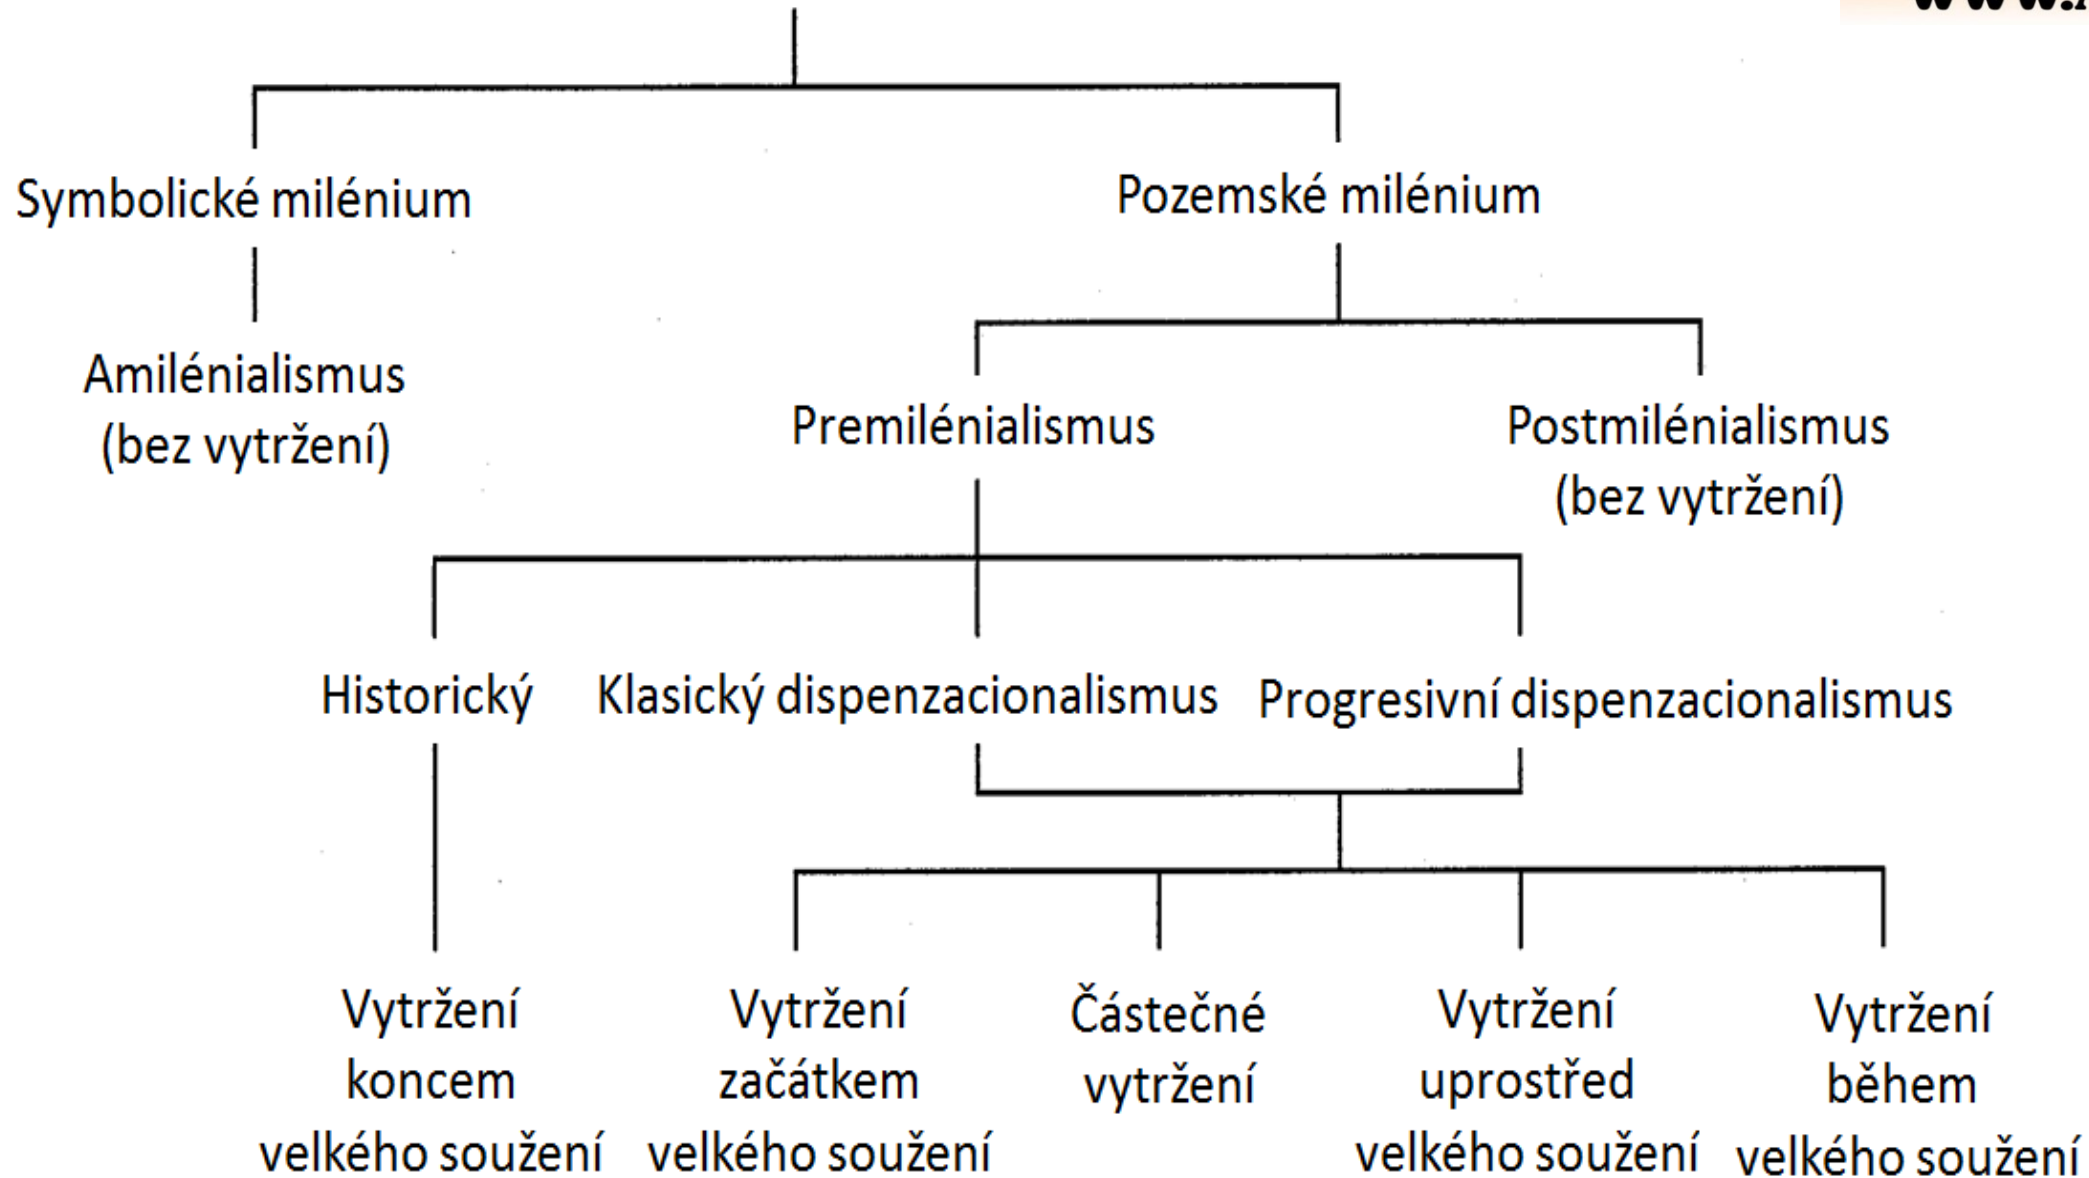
Symbolické milénium

Pozemské milénium

Amilénialismus (bez vytržení)

Premilénialismus

Postmilénialismus (bez vytržení)

Historický

Klasický dispenzacionalismus

Progresivní dispenzacionalismus

Vytržení koncem velkého soužení

Vytržení začátkem velkého soužení

Částečné vytržení

Vytržení uprostřed velkého soužení

Vytržení během velkého soužení